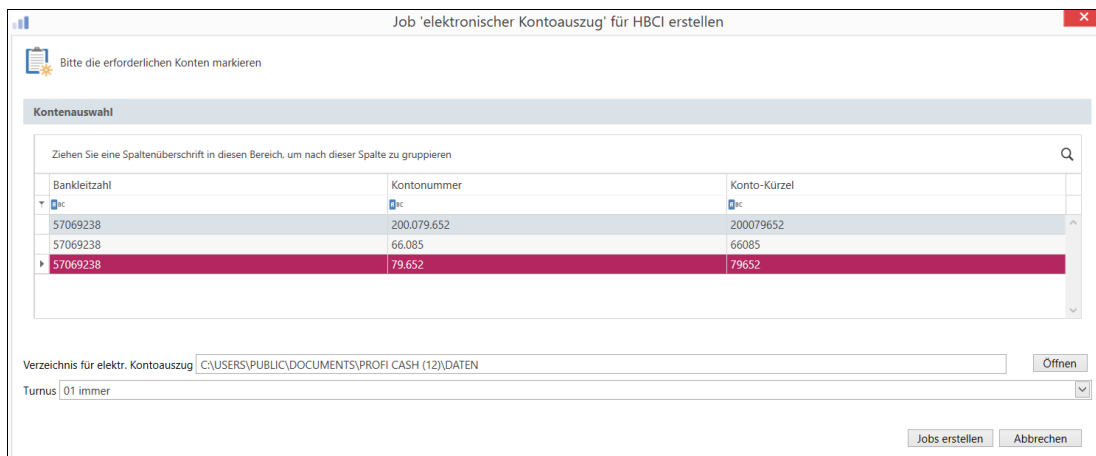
Job 'elektronischer Kontoauszug' für HBCI erstellen

Bitte die erforderlichen Konten markieren

Kontenauswahl

Ziehen Sie eine Spaltenüberschrift in diesen Bereich, um nach dieser Spalte zu gruppieren

| Bankleitzahl | Kontonummer | Konto-Kürzel |
|---|---|---|
| ABC | ABC | ABC |
| 57069238 | 200.079.652 | 200079652 |
| 57069238 | 66.085 | 66085 |
| 57069238 | 79.652 | 79652 |

Verzeichnis für elektr. Kontoauszug C:\USERS\PUBLIC\DOCUMENTS\PROFI CASH (12)\DATEN
Öffnen
Turnus 01 immer

Jobs erstellen Abbrechen